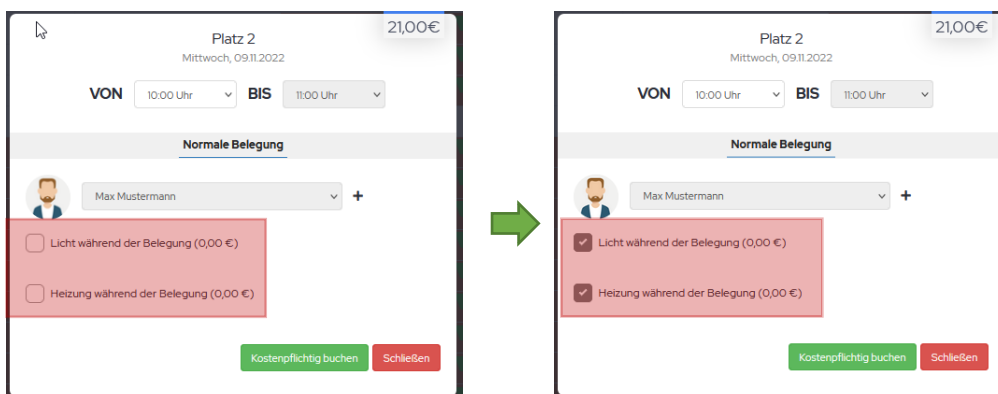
21,00€

Platz 2
Mittwoch, 09.11.2022

VON 10:00 Uhr BIS 11:00 Uhr

Normale Belegung

Max Mustermann +

Licht während der Belegung (0,00 €)

Heizung während der Belegung (0,00 €)

Kostenpflichtig buchen Schließen

21,00€

Platz 2
Mittwoch, 09.11.2022

VON 10:00 Uhr BIS 11:00 Uhr

Normale Belegung

Max Mustermann +

Licht während der Belegung (0,00 €)

Heizung während der Belegung (0,00 €)

Kostenpflichtig buchen Schließen